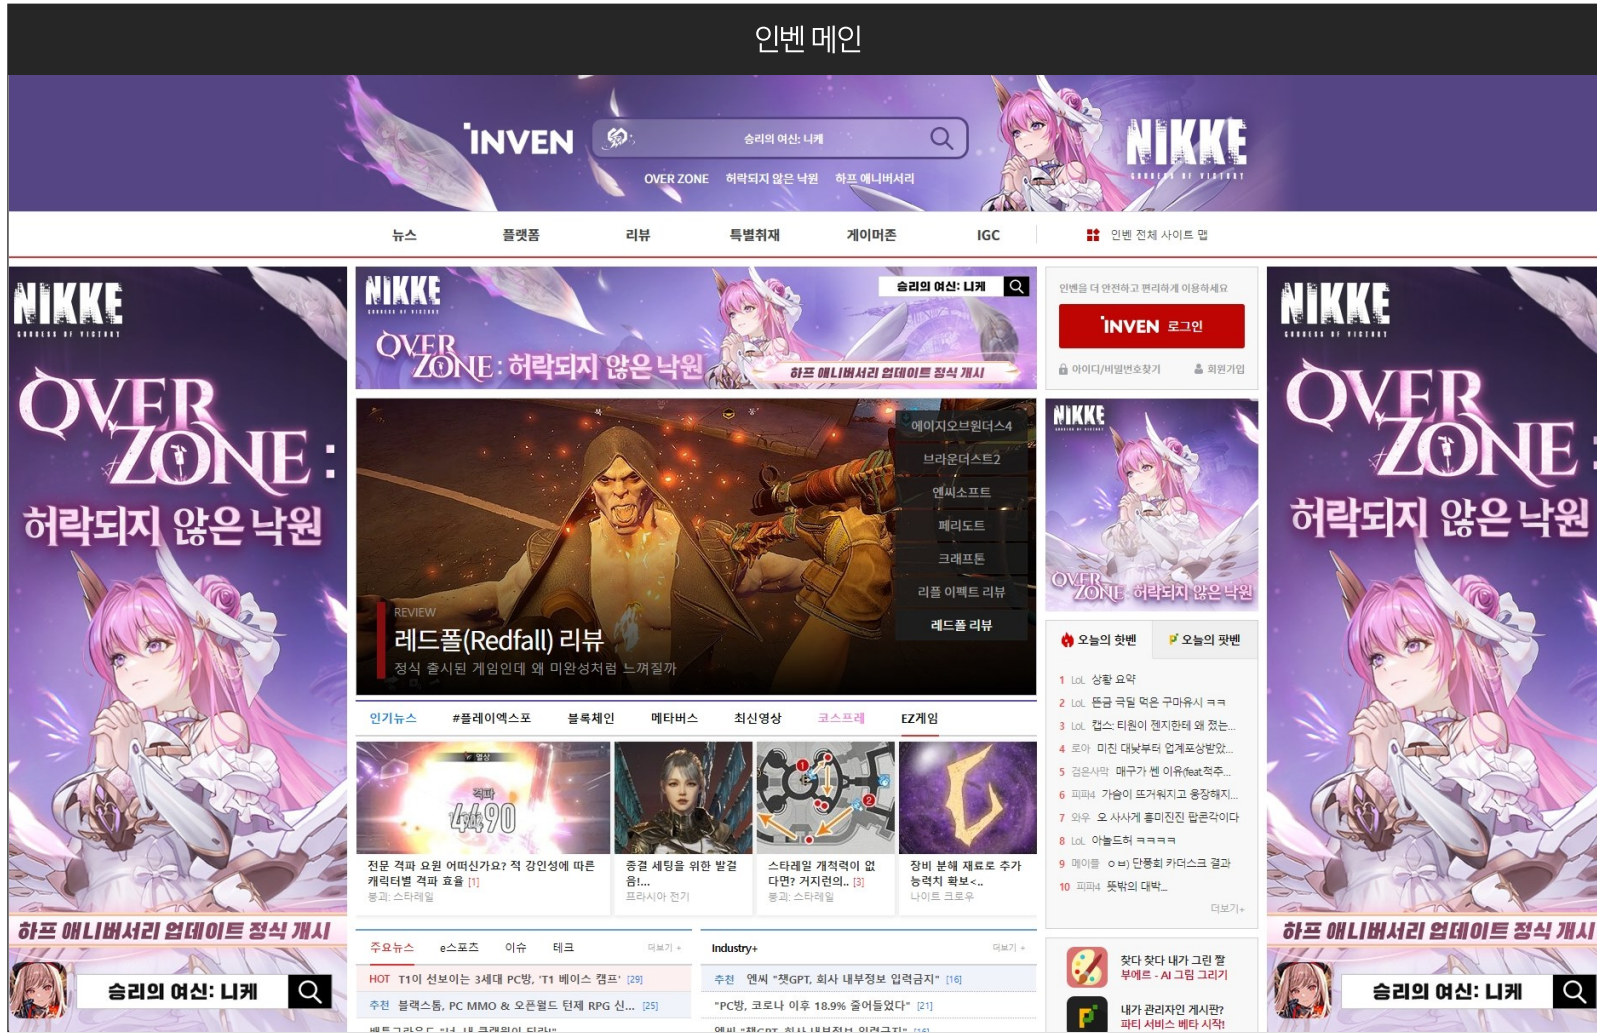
인벤 메인

INVEN
승리의 여신: 니케
OVER ZONE 허락되지 않은 낙원 하프 애니버서리

NIKKE GODDESS OF VICTORY

뉴스 플랫폼 리뷰 특별취재 게이머존 IGC 인벤 전체 사이트 맵

NIKKE GODDESS OF VICTORY
OVER ZONE : 허락되지 않은 낙원
하프 애니버서리 업데이트 정식 개시
승리의 여신: 니케

NIKKE GODDESS OF VICTORY
승리의 여신: 니케
OVER ZONE : 허락되지 않은 낙원
하프 애니버서리 업데이트 정식 개시

인벤을 더 안전하고 편리하게 이용하세요
INVEN 로그인
아이디/비밀번호찾기 회원가입

에이지오브원더스4
브라운더스트2
엔씨소프트
페리도트
크래프톤
리플 이펙트 리뷰
레드폴 리뷰

REVIEW
레드폴(Redfall) 리뷰
정식 출시된 게임인데 왜 미완성처럼 느껴질까

NIKKE
OVER ZONE 허락되지 않은 낙원

인기뉴스 #플레이엑스포 블록체인 메타버스 최신영상 코스프레 EZ게임

격파 4490
전문 격파 요원 어떠신가요? 적 강인성에 따른 캐릭터별 격파 효율 [1]
붕괴: 스타레일

증결 세팅을 위한 발걸음!...
프라시아 전기

스타레일 개척력이 없다면? 거지런의.. [3]
붕괴: 스타레일

장비 분해 재료로 추가 능력치 확보<..
나이트 크로우

오늘의 핫벤 오늘의 팟벤
1 LoL 상황 요약
2 LoL 뜬금 극딜 먹은 구마유시 ㅋㅋ
3 LoL 캡스: 티원이 젠지한테 왜 졌는...
4 로아 미친 대낮부터 업계포상받았...
5 검은사막 매구가 쎈 이유(feat.적주...
6 피파4 가슴이 뜨거워지고 웅장해지...
7 와우 오 사사게 홍미진진 팝콘각이다
8 LoL 아놀드허 ㅋㅋㅋㅋ
9 메이플 ㅇㅂ) 단풍회 카더스크 결과
10 피파4 뜻밖의 대박..
더보기+

주요뉴스 e스포츠 이슈 테크 더보기 +
HOT T1이 선보이는 3세대 PC방, 'T1 베이스 캠프' [29]
추천 블랙스톰, PC MMO & 오픈월드 텐제 RPG 신... [25]

Industry+ 더보기 +
추천 엔씨 "챗GPT, 회사 내부정보 입력금지" [16]
"PC방, 코로나 이후 18.9% 줄어들었다" [21]

찾다 찾다 내가 그린 짤
부에르 - AI 그림 그리기
내가 관리자인 게시판?
파티 서비스 베타 시작!